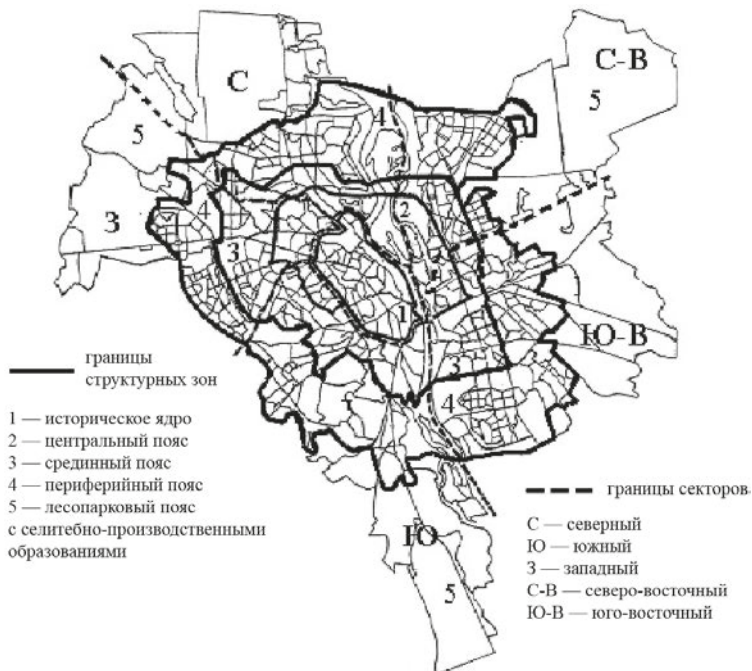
С

С-В

5

5

4

З

4

2

3

1

Ю-В

3

4

Ю

5

границы структурных зон

1 — историческое ядро
2 — центральный пояс
3 — срединный пояс
4 — периферийный пояс
5 — лесопарковый пояс
с селитебно-производственными образованиями

границы секторов

С — северный
Ю — южный
З — западный
С-В — северо-восточный
Ю-В — юго-восточный